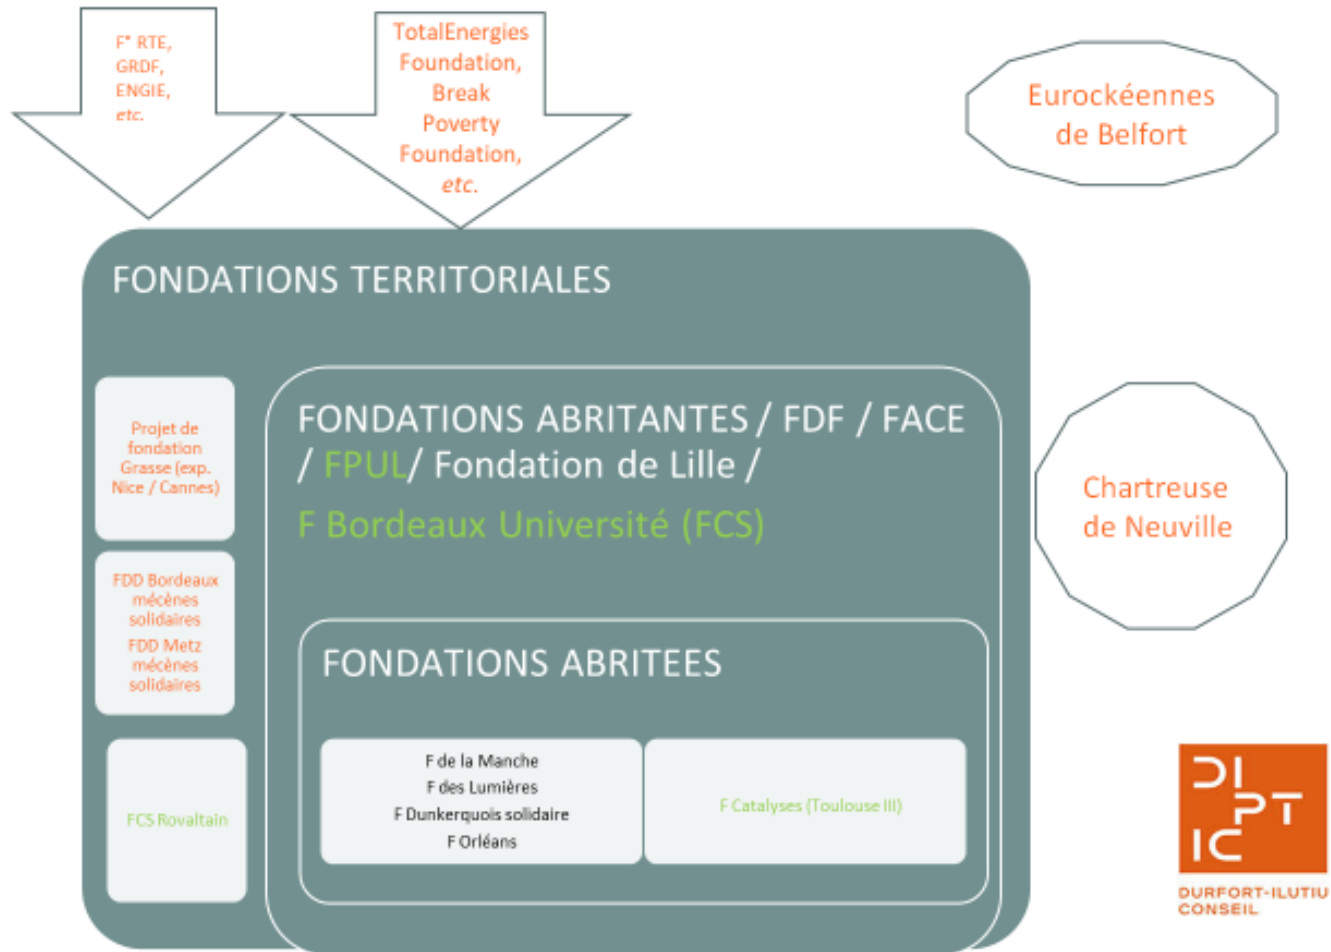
F° RTE, GRDF, ENGIE, etc.

TotalEnergies Foundation, Break Poverty Foundation, etc.

Eurockéennes de Belfort

FONDATIONS TERRITORIALES

Projet de fondation Grasse (exp. Nice / Cannes)

FDD Bordeaux mécènes solidaires
FDD Metz mécènes solidaires

FCS Rovaltain

FONDATIONS ABRITANTES / FDF / FACE / FPUL/ Fondation de Lille /
F Bordeaux Université (FCS)

Chartreuse de Neuville

FONDATIONS ABRITEES

F de la Manche
F des Lumières
F Dunkerquois solidaire
F Orléans

F Catalyses (Toulouse III)

DI PT IC
DURFORT-ILUTIU CONSEIL